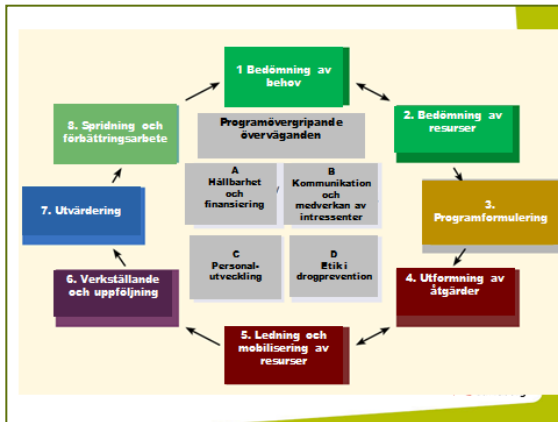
1 Bedömning av behov

2. Bedömning av resurser

3. Programformulering

4. Utformning av åtgärder

5. Ledning och mobilisering av resurser

6. Verkställande och uppföljning

7. Utvärdering

8. Spridning och förbättringsarbete

Programövergripande överväganden

A
Hållbarhet och finansiering

B
Kommunikation och medverkan av intressenter

C
Personal-utveckling

D
Etik i drogprevention